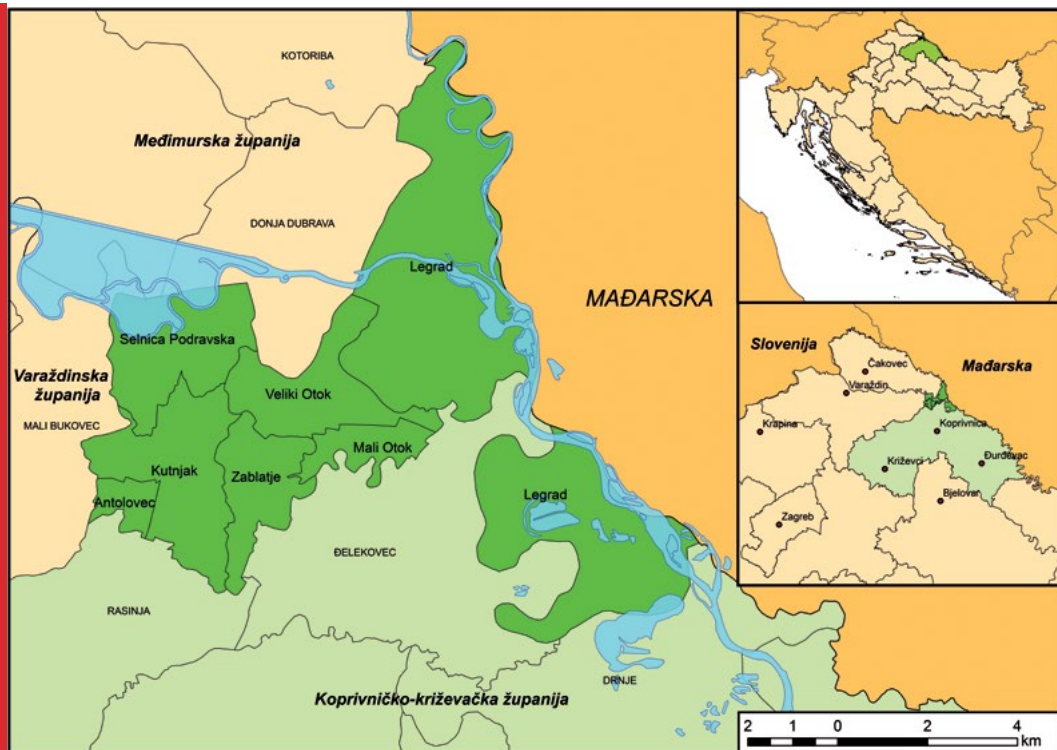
KOTORIBA

Međimurska županija

DONJA DUBRAVA

Legrad

MAĐARSKA

Selnica Podravska

Varaždinska županija

Veliki Otok

MALI BUKOVEC

Mali Otok

Kutnjak

Zablatje

Legrad

Antolovec

ĐELEKOVEC

RASINJA

DRNJE

Koprivničko-križevačka županija

Slovenija

Čakovec

Mađarska

Varaždin

Krapina

Koprivnica

Križevci

Đurđevac

Bjelovar

Zagreb

2 1 0 2 4 km